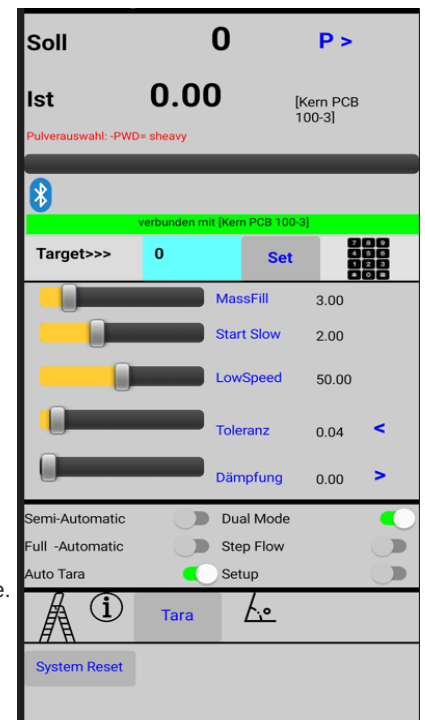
Soll 0 P >

Ist 0.00 [Kern PCB 100-3]

Pulverauswahl: -PWD= sheavy

verbunden mit [Kern PCB 100-3]

Target>>> 0 Set

MassFill 3.00

Start Slow 2.00

LowSpeed 50.00

Toleranz 0.04 <

Dämpfung 0.00 >

Semi-Automatic
Dual Mode
Full -Automatic
Step Flow
Auto Tara
Setup

Tara

System Reset